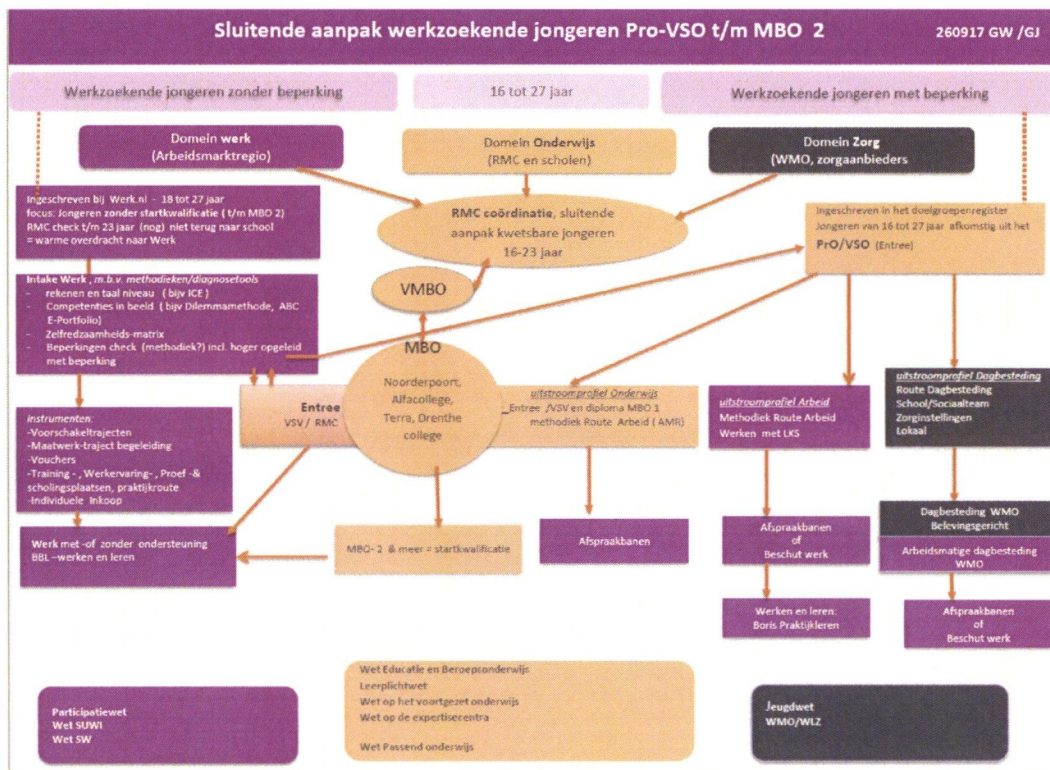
Sluitende aanpak werkzoekende jongeren Pro-VSO t/m MBO 2

260917 GW /GJ

Werkzoekende jongeren zonder beperking

16 tot 27 jaar

Werkzoekende jongeren met beperking

Domein **werk**
(Arbeidsmarktregio)

Domein **Onderwijs**
(RMC en scholen)

Domein **Zorg**
(WMO, zorgaanbieders

Ingeschreven bij Werk.nl - 18 tot 27 jaar
focus: Jongeren zonder startkwalificatie ( t/m MBO 2)
RMC check t/m 23 jaar (nog) niet terug naar school
= warme overdracht naar Werk

**RMC coördinatie**, sluitende aanpak kwetsbare jongeren
16-23 jaar

Ingeschreven in het doelgroepenregister
Jongeren van 16 tot 27 jaar afkomstig uit het
PrO/VSO (Entree)

VMBO

Intake Werk , m.b.v. methodieken/diagnosetools
- rekenen en taal niveau (bijv ICE )
- Competenties in beeld ( bijv Dilemmamethode, ABC E-Portfolio)
- Zelfredzaamheids-matrix
- Beperkingen check (methodiek?) incl. hoger opgeleid met beperking

MBO
Noorderpoort, Alfacollege, Terra, Drenthe college

Entree
VSV / RMC

uitstroomprofiel Onderwijs
Entree /VSV en diploma MBO 1
methodiek Route Arbeid ( AMR)

uitstroomprofiel Arbeid
Methodiek Route Arbeid
Werken met LKS

uitstroomprofiel Dagbesteding
Route Dagbesteding
School/Sociaalteam
Zorginstellingen
Lokaal

instrumenten:
-Voorschakeltrajecten
-Maatwerk-traject begeleiding
-Vouchers
-Training - , Werkervaring- , Proef -& scholingsplaatsen, praktijkroute
-Individuele Inkoop

Werk met -of zonder ondersteuning
BBL –werken en leren

MBO- 2 & meer = startkwalificatie

Afspraakbanen

Afspraakbanen
of
Beschut werk

Dagbesteding WMO
Belevingsgericht

Arbeidsmatige dagbesteding
WMO

Werken en leren:
Boris Praktijkleren

Afspraakbanen
of
Beschut werk

Wet Educatie en Beroepsonderwijs
Leerplichtwet
Wet op het voortgezet onderwijs
Wet op de expertisecentra

Wet Passend onderwijs

Participatiewet
Wet SUWI
Wet SW

Jeugdwet
WMO/WLZ